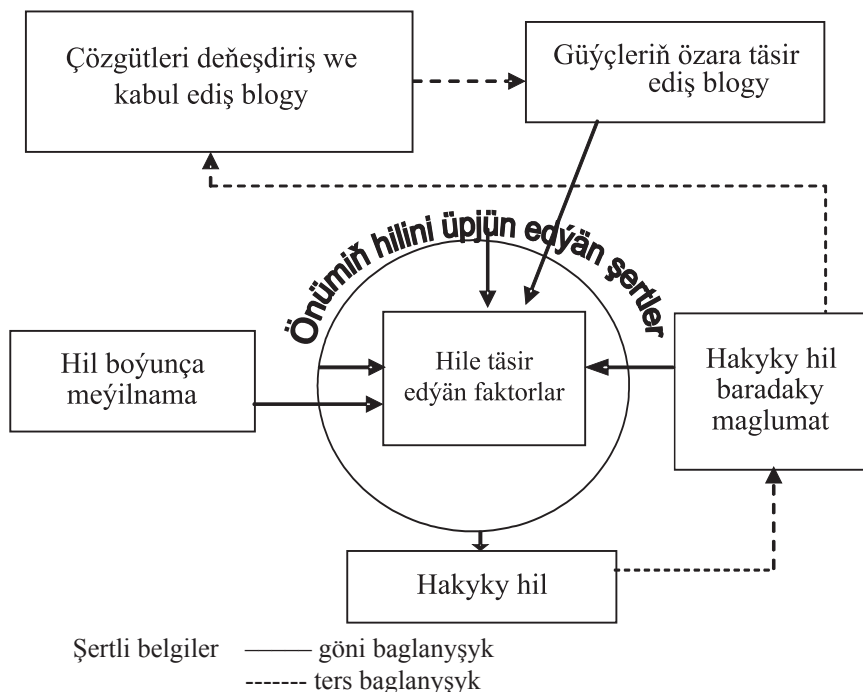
Çözgütleri deňeşdiriş we kabul ediş blogy

Güýçleriň özara täsir ediş blogy

Önümiň hilini üpjün edýän şertler

Hil boýunça meýilnama

Hile täsir edýän faktorlar

Hakyky hil baradaky maglumat

Hakyky hil

Şertli belgiler —— göni baglanyşyk
------- ters baglanyşyk